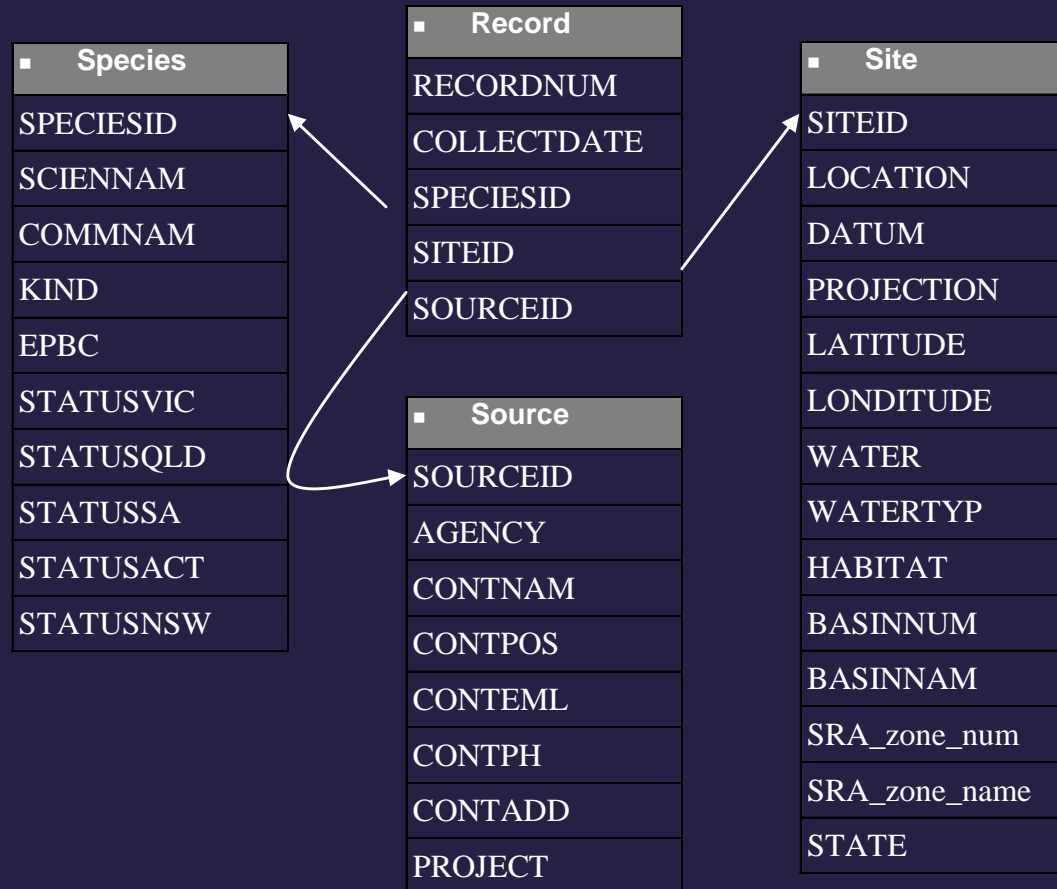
| Species |
|---|
| SPECIESID |
| SCIENNAM |
| COMMNAM |
| KIND |
| EPBC |
| STATUSVIC |
| STATUSQLD |
| STATUSSA |
| STATUSACT |
| STATUSNSW |

| Record |
|---|
| RECORDNUM |
| COLLECTDATE |
| SPECIESID |
| SITEID |
| SOURCEID |

| Source |
|---|
| SOURCEID |
| AGENCY |
| CONTNAM |
| CONTPOS |
| CONTEML |
| CONTPH |
| CONTADD |
| PROJECT |

| Site |
|---|
| SITEID |
| LOCATION |
| DATUM |
| PROJECTION |
| LATITUDE |
| LONDITUDE |
| WATER |
| WATERTYP |
| HABITAT |
| BASINNUM |
| BASINNAM |
| SRA_zone_num |
| SRA_zone_name |
| STATE |